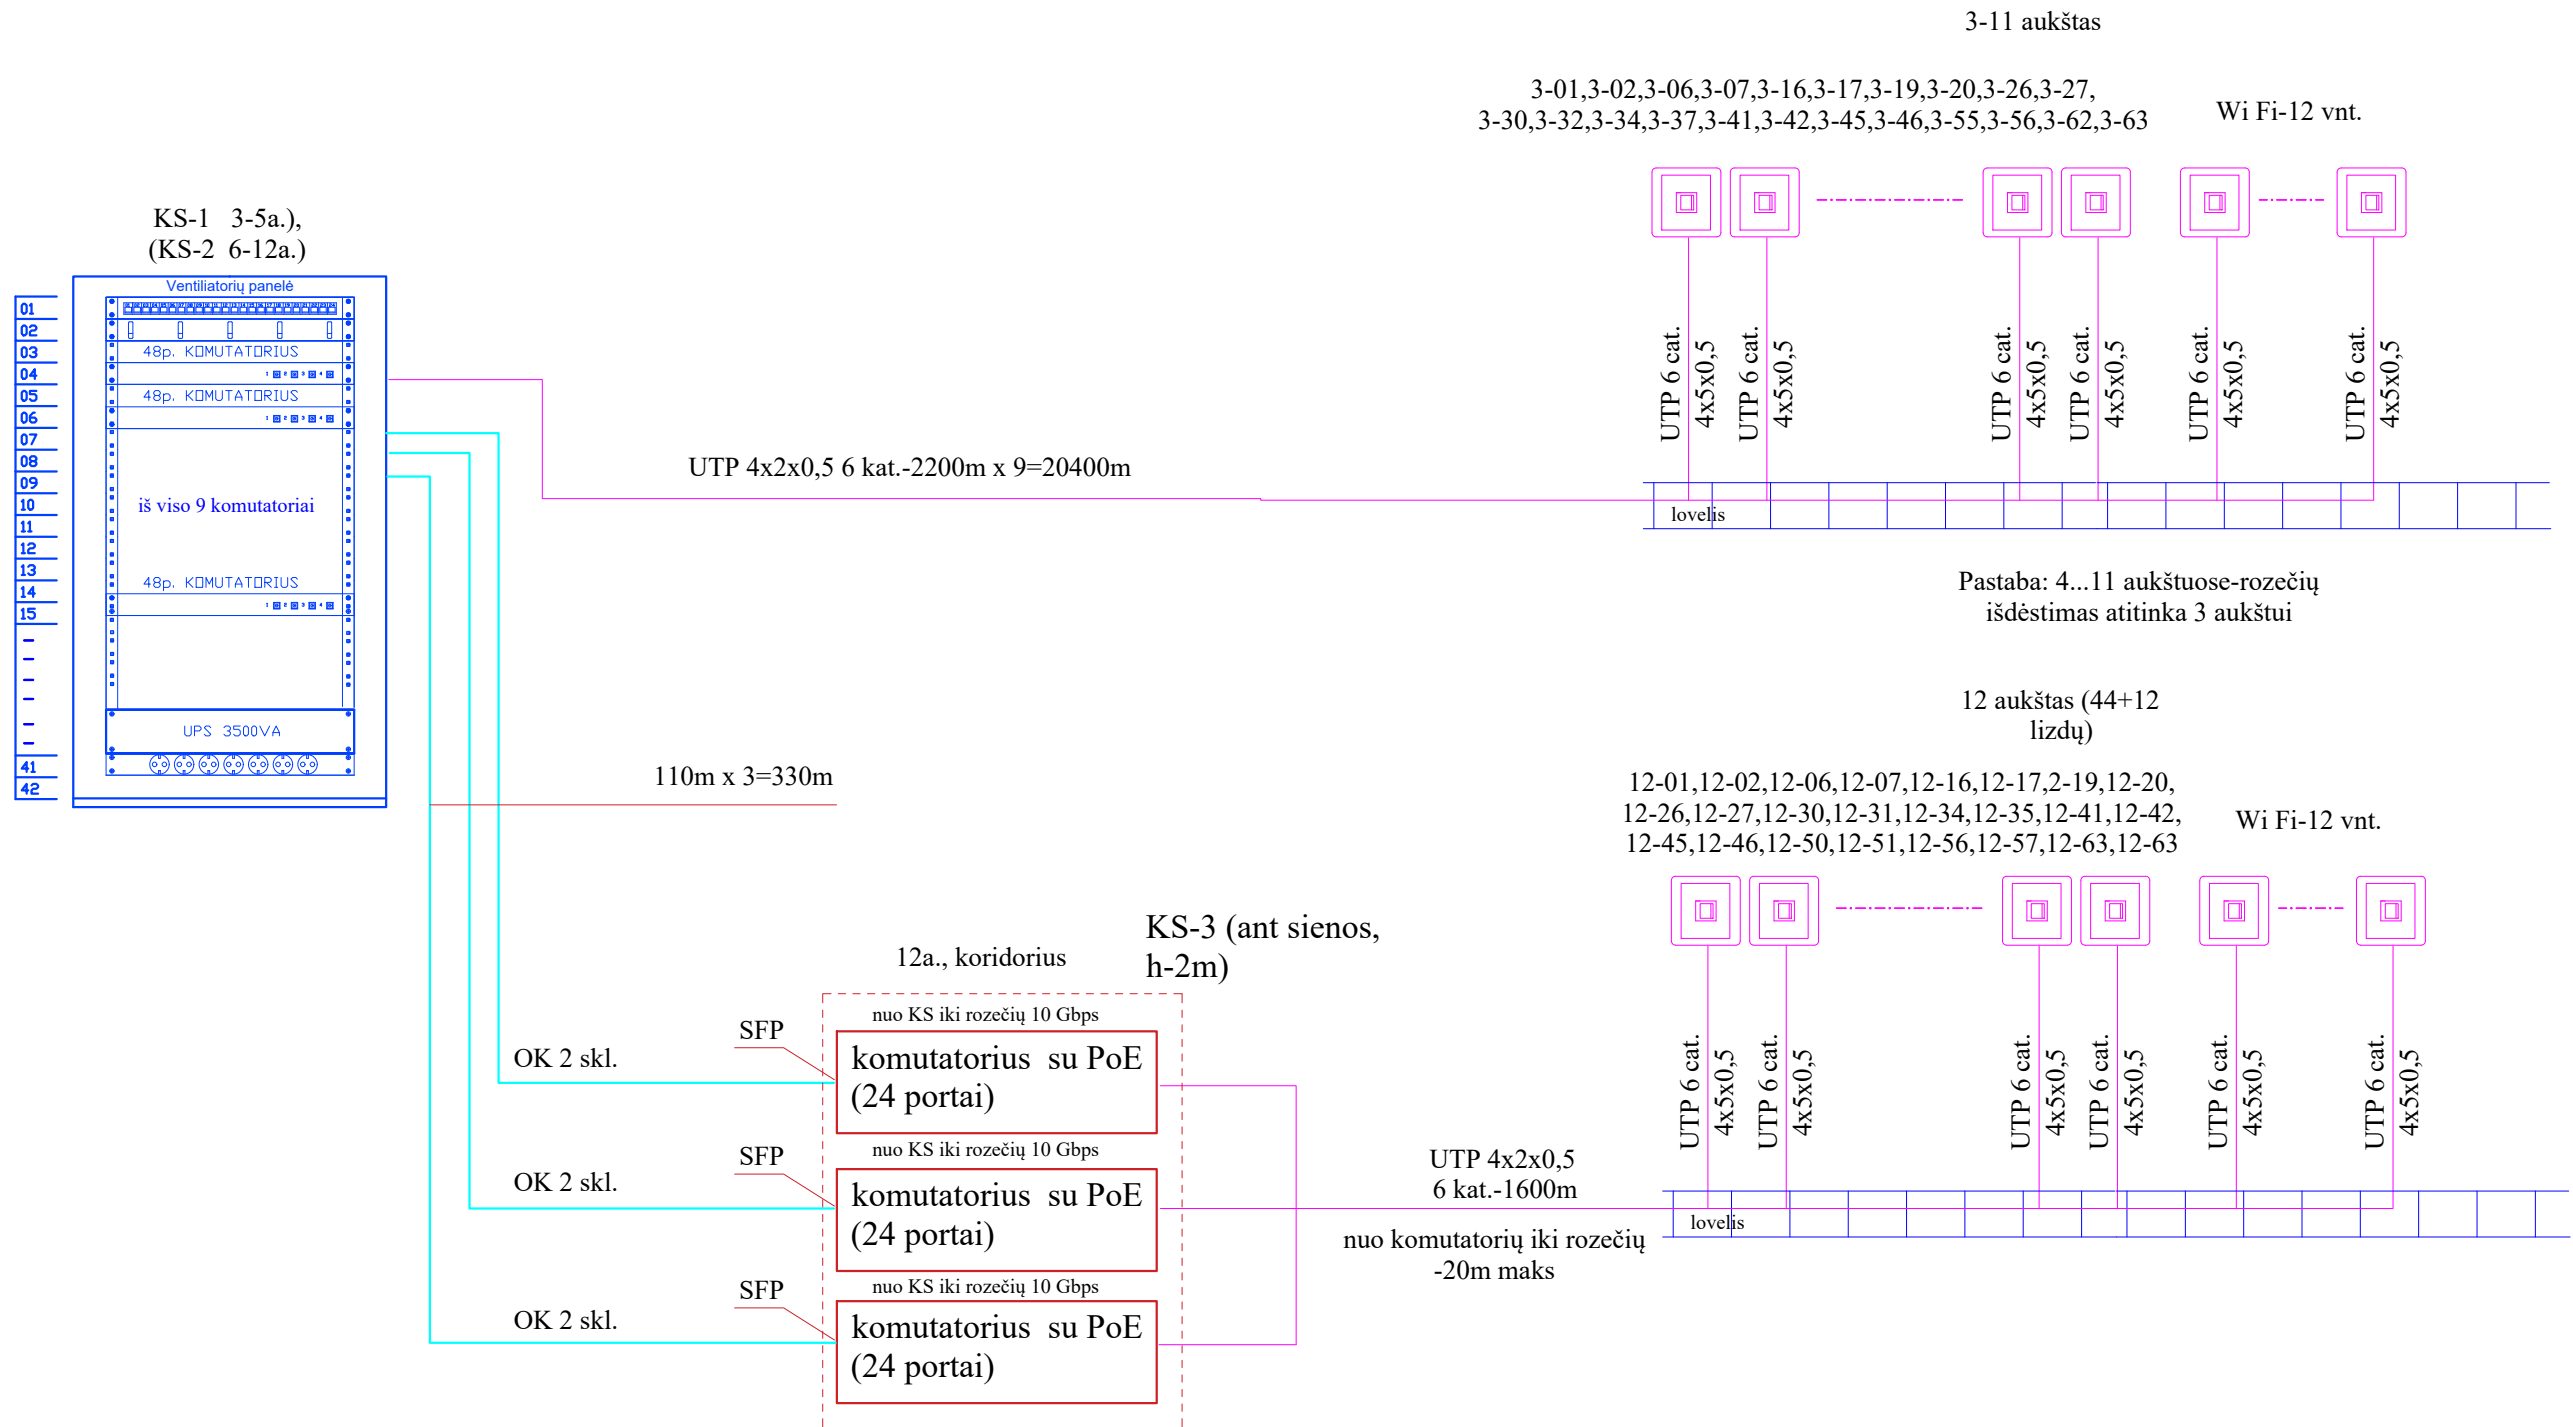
3-11 aukštas

3-01,3-02,3-06,3-07,3-16,3-17,3-19,3-20,3-26,3-27, 3-30,3-32,3-34,3-37,3-41,3-42,3-45,3-46,3-55,3-56,3-62,3-63

Wi Fi-12 vnt.

KS-1 3-5a.), (KS-2 6-12a.)

Ventiliatorių panelė

01
02
03
04
05
06
07
08
09
10
11
12
13
14
15
41
42

48p. KOMUTATORIUS
48p. KOMUTATORIUS
iš viso 9 komutatoriai
48p. KOMUTATORIUS
UPS 3500VA

UTP 6 cat. 4x5x0,5
UTP 6 cat. 4x5x0,5
UTP 6 cat. 4x5x0,5
UTP 6 cat. 4x5x0,5
UTP 6 cat. 4x5x0,5
UTP 6 cat. 4x5x0,5

UTP 4x2x0,5 6 kat.-2200m x 9=20400m

lovelis

Pastaba: 4...11 aukštuose-rozečių išdėstimas atitinka 3 aukštui

12 aukštas (44+12 lizdų)

110m x 3=330m

12-01,12-02,12-06,12-07,12-16,12-17,2-19,12-20, 12-26,12-27,12-30,12-31,12-34,12-35,12-41,12-42, 12-45,12-46,12-50,12-51,12-56,12-57,12-63,12-63

Wi Fi-12 vnt.

KS-3 (ant sienos, h-2m)

12a., koridorius

nuo KS iki rozečių 10 Gbps

SFP

OK 2 skl.

komutatorius su PoE (24 portai)

nuo KS iki rozečių 10 Gbps

SFP

OK 2 skl.

komutatorius su PoE (24 portai)

nuo KS iki rozečių 10 Gbps

SFP

OK 2 skl.

komutatorius su PoE (24 portai)

UTP 6 cat. 4x5x0,5
UTP 6 cat. 4x5x0,5
UTP 6 cat. 4x5x0,5
UTP 6 cat. 4x5x0,5
UTP 6 cat. 4x5x0,5
UTP 6 cat. 4x5x0,5

UTP 4x2x0,5 6 kat.-1600m

lovelis

nuo komutatorių iki rozečių -20m maks